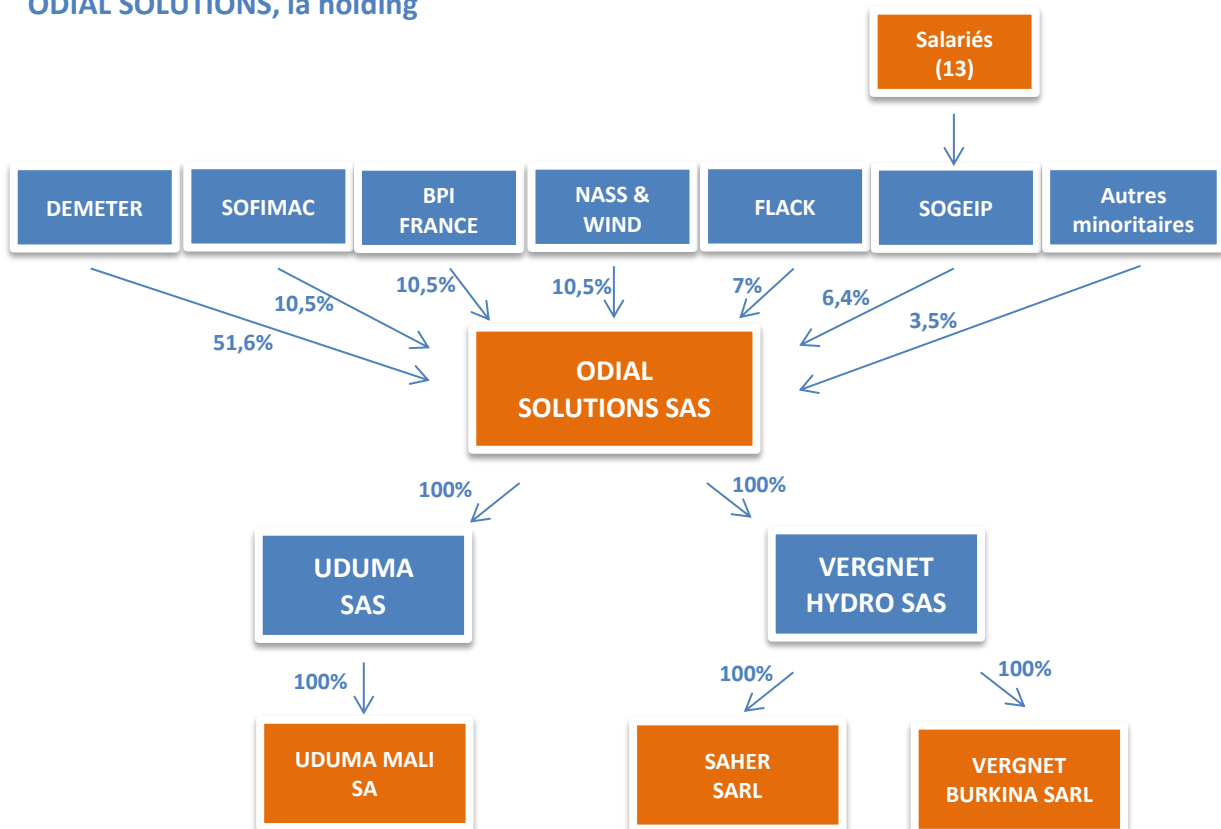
ODIAL SOLUTIONS, la holding

Salariés (13)

DEMETER

SOFIMAC

BPI FRANCE

NASS & WIND

FLACK

SOGEIP

Autres minoritaires

10,5%

10,5%

10,5%

7%

6,4%

3,5%

51,6%

ODIAL SOLUTIONS SAS

100%

100%

UDUMA SAS

VERGNET HYDRO SAS

100%

100%

100%

UDUMA MALI SA

SAHER SARL

VERGNET BURKINA SARL